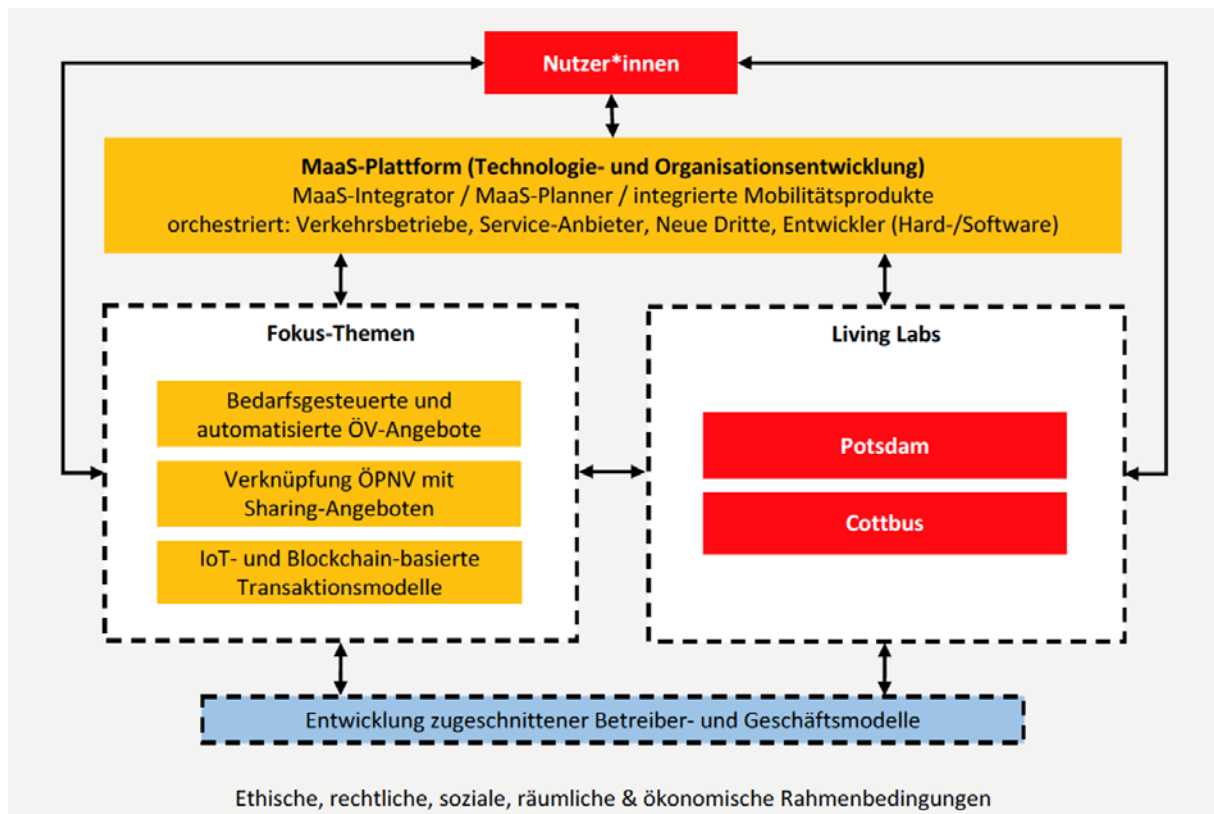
Nutzer*innen

MaaS-Plattform (Technologie- und Organisationsentwicklung)
MaaS-Integrator / MaaS-Planner / integrierte Mobilitätsprodukte
orchestriert: Verkehrsbetriebe, Service-Anbieter, Neue Dritte, Entwickler (Hard-/Software)

Fokus-Themen

Bedarfsgesteuerte und automatisierte ÖV-Angebote

Verknüpfung ÖPNV mit Sharing-Angeboten

IoT- und Blockchain-basierte Transaktionsmodelle

Living Labs

Potsdam

Cottbus

Entwicklung zugeschnittener Betreiber- und Geschäftsmodelle

Ethische, rechtliche, soziale, räumliche & ökonomische Rahmenbedingungen